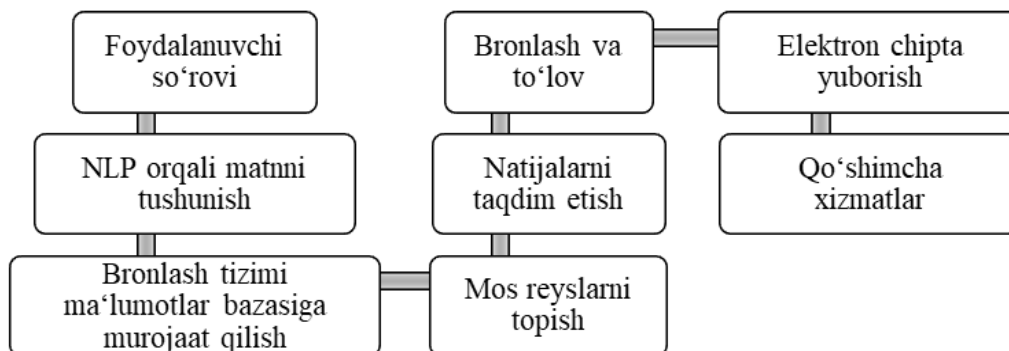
Foydalanuvchi so‘rovi

NLP orqali matnni tushunish

Bronlash tizimi ma‘lumotlar bazasiga murojaat qilish

Mos reyslarni topish

Natijalarni taqdim etish

Bronlash va to‘lov

Elektron chipta yuborish

Qo‘shimcha xizmatlar